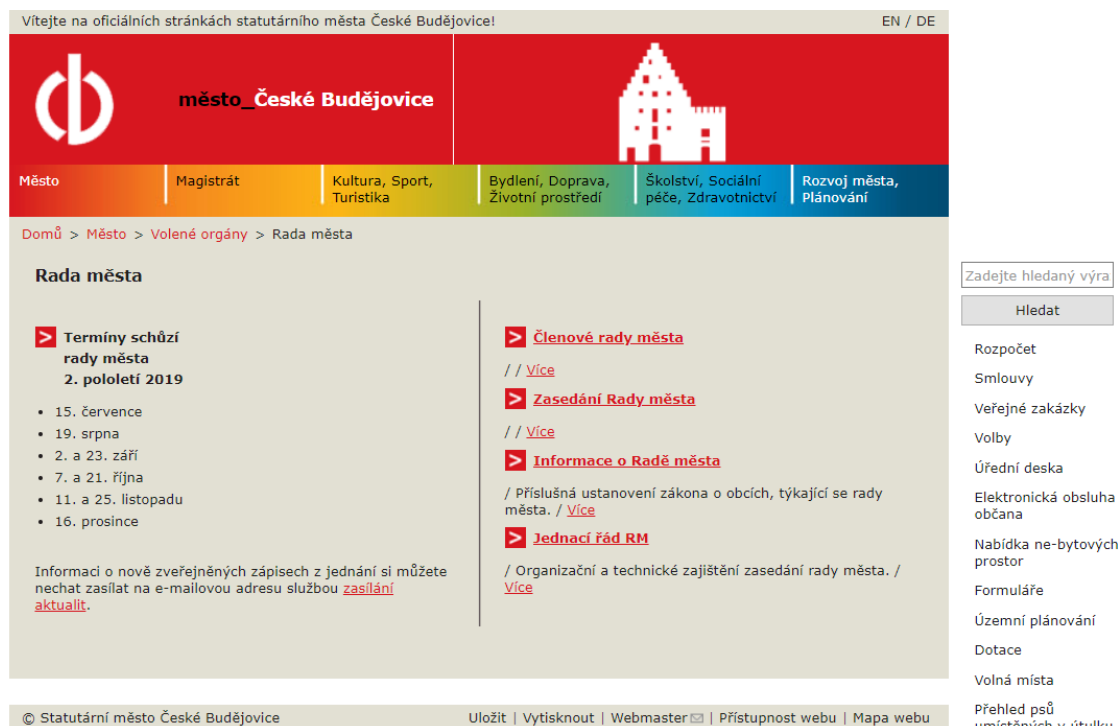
Vítejte na oficiálních stránkách statutárního města České Budějovice!

EN / DE

město_České Budějovice

Město
Magistrát
Kultura, Sport, Turistika
Bydlení, Doprava, Životní prostředí
Školství, Sociální péče, Zdravotnictví
Rozvoj města, Plánování

Domů > Město > Volené orgány > Rada města

Rada města

Termíny schůzí rady města 2. pololetí 2019

- 15. července
- 19. srpna
- 2. a 23. září
- 7. a 21. října
- 11. a 25. listopadu
- 16. prosince

Informaci o nově zveřejněných zápisech z jednání si můžete nechat zasílat na e-mailovou adresu službou zasílání aktualit.

Členové rady města

/ / Více

Zasedání Rady města

/ / Více

Informace o Radě města

/ Příslušná ustanovení zákona o obcích, týkající se rady města. / Více

Jednací řád RM

/ Organizační a technické zajištění zasedání rady města. / Více

Zadejte hledaný výra

Hledat

Rozpočet
Smlouvy
Veřejné zakázky
Volby
Úřední deska
Elektronická obsluha občana
Nabídka ne-bytových prostor
Formuláře
Územní plánování
Dotace
Volná místa
Přehled psů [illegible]

© Statutární město České Budějovice

Uložit | Vytisknout | Webmaster | Přístupnost webu | Mapa webu